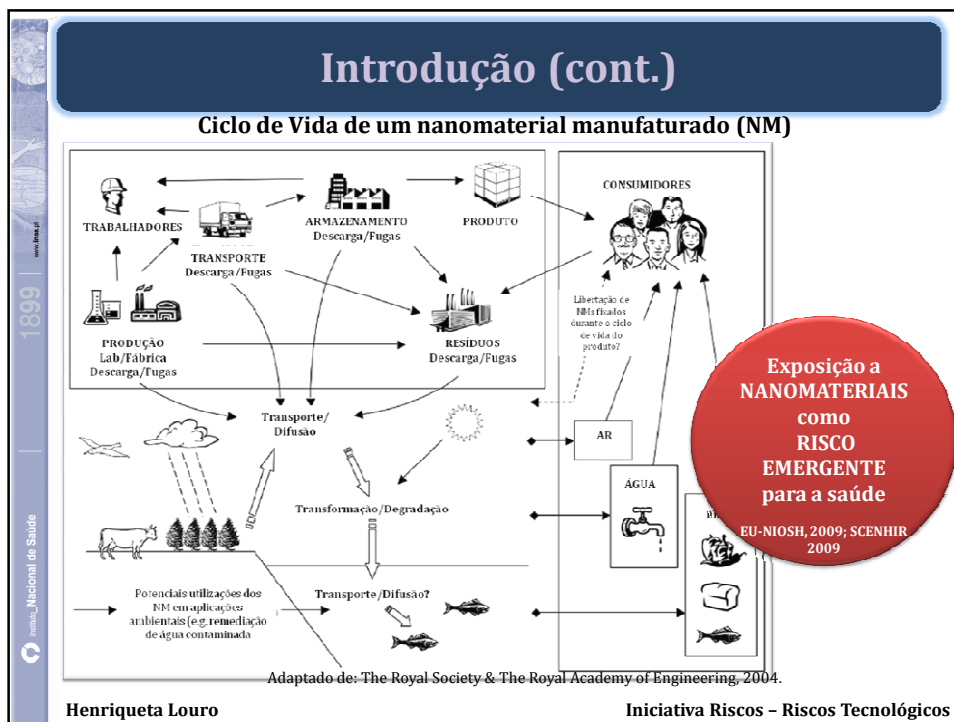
Introdução (cont.)

Ciclo de Vida de um nanomaterial manufaturado (NM)

TRABALHADORES

TRANSPORTE
Descarga/Fugas

ARMAZENAMENTO
Descarga/Fugas

PRODUTO

CONSUMIDORES

PRODUÇÃO
Lab/Fábrica
Descarga/Fugas

RESÍDUOS
Descarga/Fugas

Libertação de NMs fixados durante o ciclo de vida do produto?

Transporte/
Difusão

AR

ÁGUA

Transformação/Degradação

Potenciais utilizações dos NM em aplicações ambientais (e.g. remediação de água contaminada

Transporte/Difusão?

Exposição a NANOMATERIAIS como RISCO EMERGENTE para a saúde

EU-NIOSH, 2009; SCENHIR 2009

Adaptado de: The Royal Society & The Royal Academy of Engineering, 2004.

Henriqueta Louro

Iniciativa Riscos – Riscos Tecnológicos

1899

www.insa.pt

Instituto Nacional de Saúde